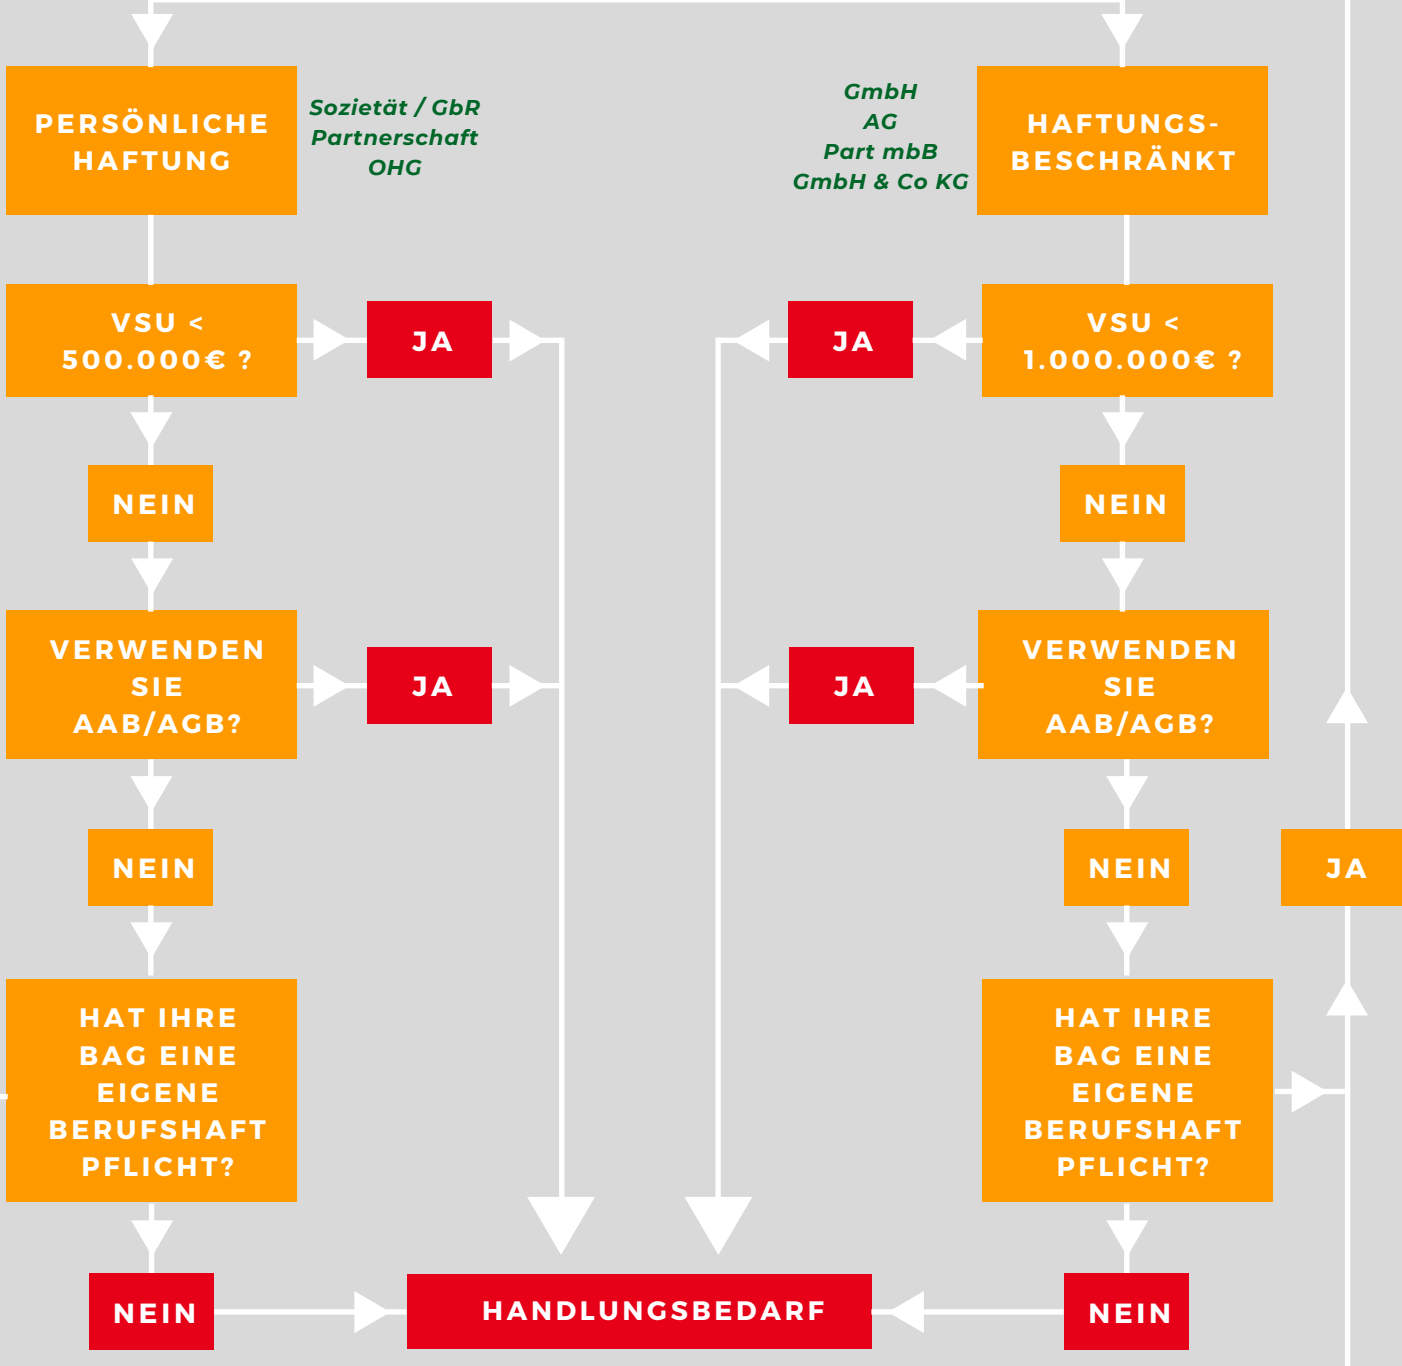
PERSÖNLICHE HAFTUNG

Sozietät / GbR
Partnerschaft
OHG

GmbH
AG
Part mbB
GmbH & Co KG

HAFTUNGS-BESCHRÄNKT

VSU < 500.000€ ?

JA

JA

VSU < 1.000.000€ ?

NEIN

NEIN

VERWENDEN SIE AAB/AGB?

JA

JA

VERWENDEN SIE AAB/AGB?

NEIN

NEIN

JA

HAT IHRE BAG EINE EIGENE BERUFSHAFT PFLICHT?

HAT IHRE BAG EINE EIGENE BERUFSHAFT PFLICHT?

NEIN

HANDLUNGSBEDARF

NEIN